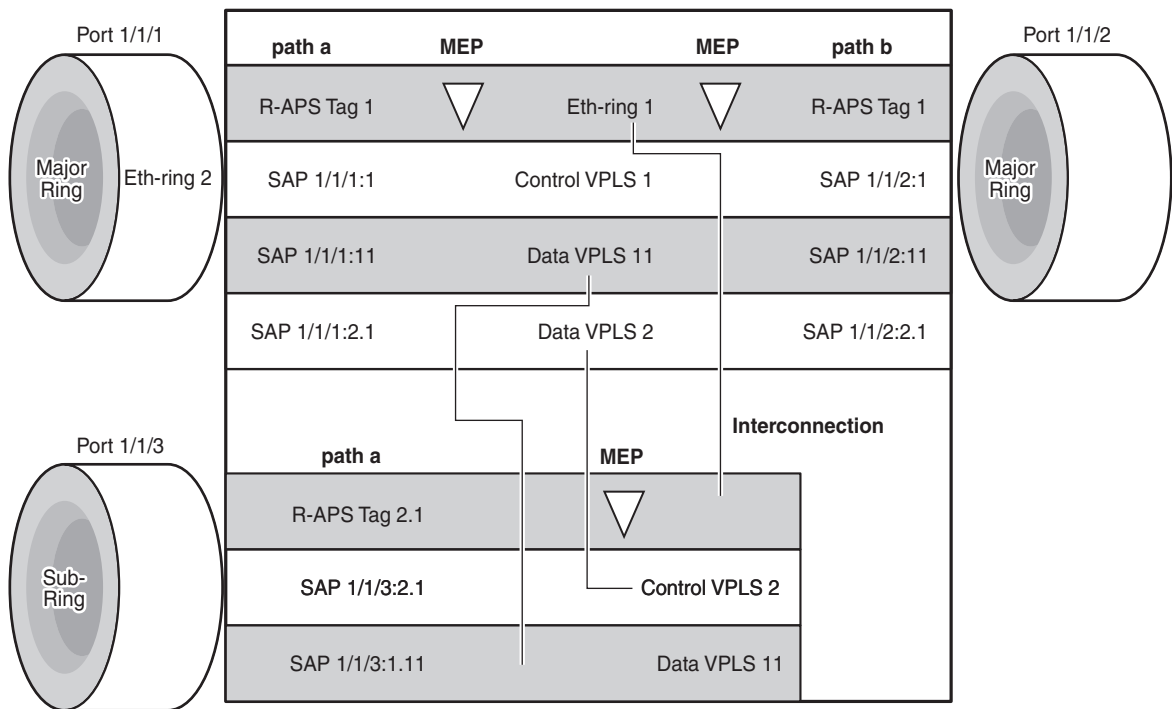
Port 1/1/1

Major Ring

Eth-ring 2

path a

MEP

MEP

path b

R-APS Tag 1

Eth-ring 1

R-APS Tag 1

SAP 1/1/1:1

Control VPLS 1

SAP 1/1/2:1

SAP 1/1/1:11

Data VPLS 11

SAP 1/1/2:11

SAP 1/1/1:2.1

Data VPLS 2

SAP 1/1/2:2.1

Port 1/1/2

Major Ring

Interconnection

Port 1/1/3

Sub-Ring

path a

MEP

R-APS Tag 2.1

SAP 1/1/3:2.1

Control VPLS 2

SAP 1/1/3:1.11

Data VPLS 11